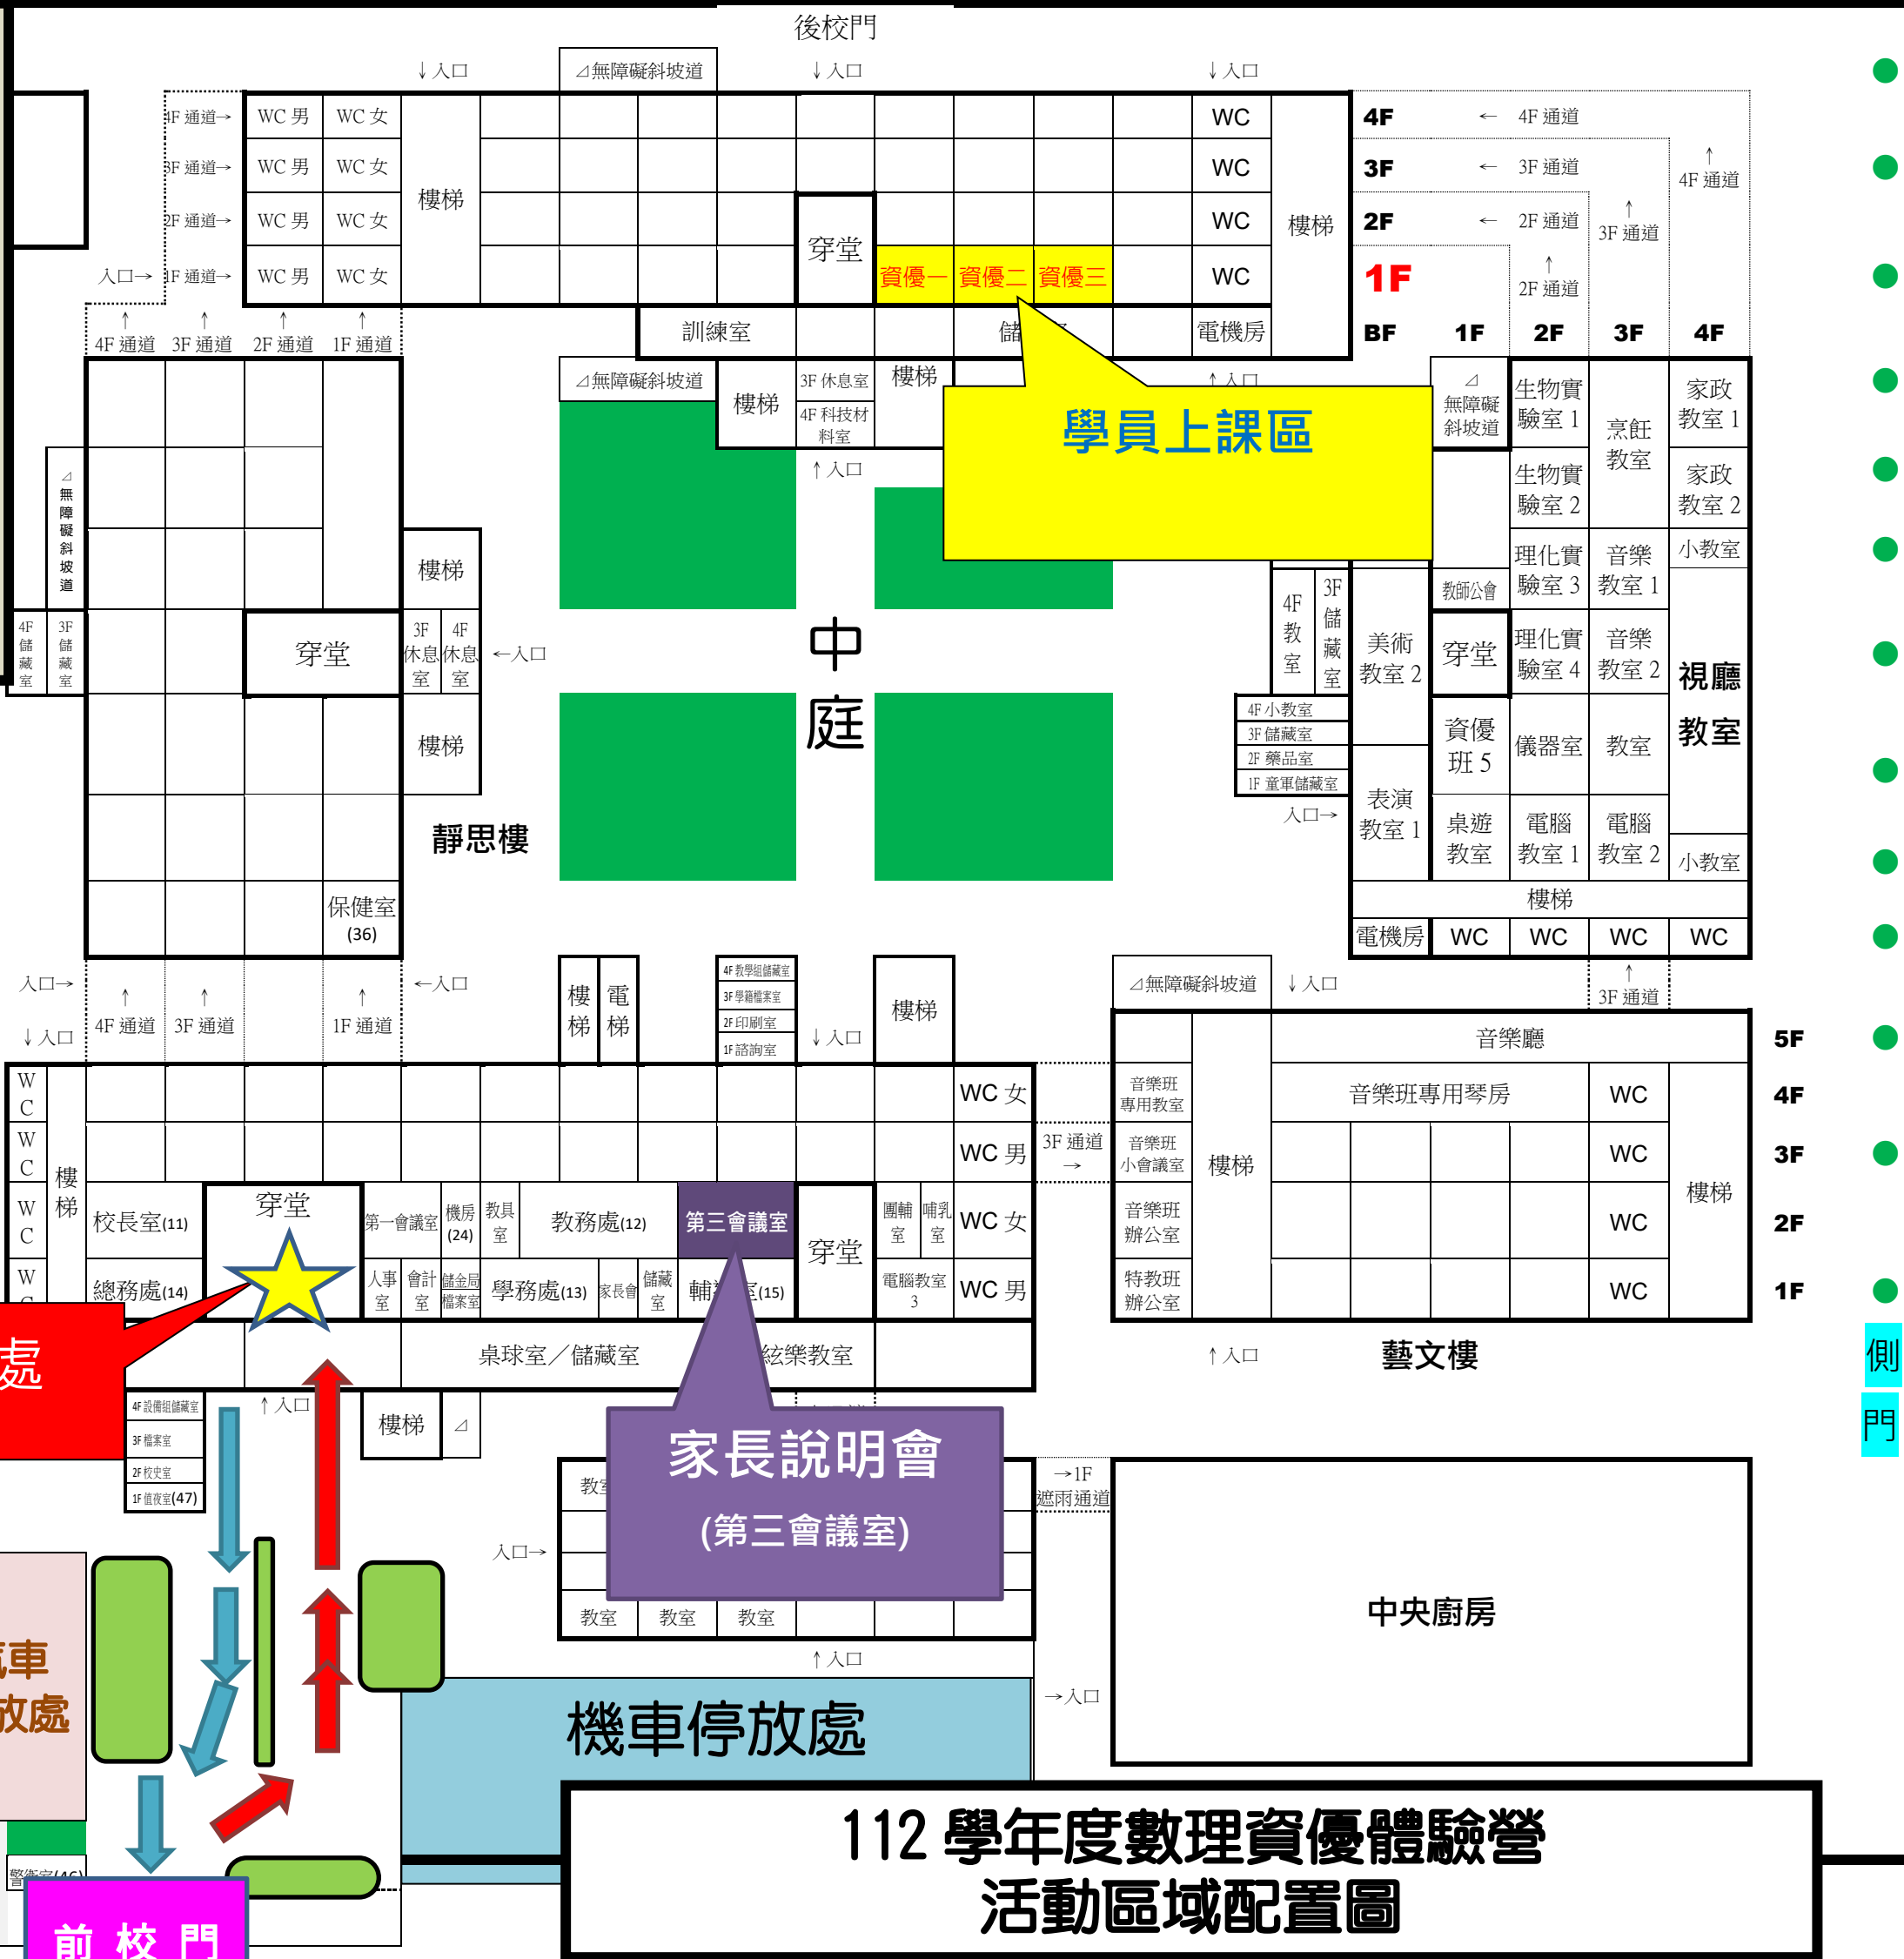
後校門

↓入口　⊿無障礙斜坡道　↓入口　↓入口

4F 通道→ WC 男 WC 女
3F 通道→ WC 男 WC 女
2F 通道→ WC 男 WC 女
入口→ 1F 通道→ WC 男 WC 女
樓梯

穿堂
資優一 資優二 資優三
WC
WC
WC
WC
樓梯
訓練室 儲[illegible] 電機房

4F ← 4F 通道
3F ← 3F 通道
2F ← 2F 通道
1F
↑ 2F 通道
↑ 3F 通道
↑ 4F 通道
BF 1F 2F 3F 4F

↑ 4F 通道 ↑ 3F 通道 ↑ 2F 通道 ↑ 1F 通道

⊿無障礙斜坡道 樓梯 3F 休息室 4F 科技材料室 樓梯
↑入口
↑入口

學員上課區

⊿無障礙斜坡道
4F 儲藏室 3F 儲藏室
穿堂
樓梯
3F 休息室 4F 休息室 ←入口
樓梯
靜思樓
保健室 (36)

中庭

⊿無障礙斜坡道
生物實驗室 1
生物實驗室 2
烹飪教室
家政教室 1
家政教室 2
小教室
4F 教室
3F 儲藏室
美術教室 2
教師公會
理化實驗室 3
音樂教室 1
穿堂
理化實驗室 4
音樂教室 2
視聽教室
4F 小教室
3F 儲藏室
2F 藥品室
1F 童軍儲藏室
入口→
表演教室 1
資優班 5
儀器室
教室
桌遊教室
電腦教室 1
電腦教室 2
小教室
樓梯
電機房 WC WC WC WC

入口→ ↓入口
↑ 4F 通道 ↑ 3F 通道 ↑ 1F 通道 ←入口
樓梯 電梯
4F 教學組儲藏室
3F 學籍檔案室
2F 印刷室
1F 諮詢室
↓入口
樓梯
WC 女
WC 男
3F 通道 →
WC 女
WC 男

W C W C W C W C
樓梯
校長室(11)
穿堂
總務處(14)
第一會議室
機房 (24)
教具室
教務處(12)
第三會議室
穿堂
團輔室
哺乳室
人事室
會計室
儲金局檔案室
學務處(13)
家長會
儲藏室
輔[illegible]室(15)
電腦教室 3
桌球室／儲藏室
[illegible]絃樂教室

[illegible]處

4F 設備組儲藏室
3F 檔案室
2F 校史室
1F 值夜室(47)
↑入口
樓梯 ⊿

家長說明會
(第三會議室)

教室
入口→
教室 教室 教室
↑入口
→1F 遮雨通道
→入口

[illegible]車 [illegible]放處
機車停放處
警衛室(46)
前校門

⊿無障礙斜坡道 ↓入口 ↑ 3F 通道
音樂廳 5F
音樂班專用教室 音樂班專用琴房 WC 4F
音樂班小會議室 樓梯 WC 3F
音樂班辦公室 WC 樓梯 2F
特教班辦公室 WC 1F
↑入口 藝文樓

中央廚房

側門

112 學年度數理資優體驗營
活動區域配置圖